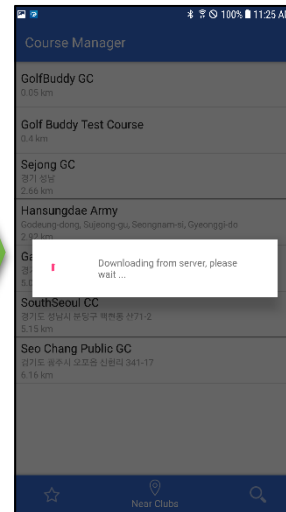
100% 11:25 A

Course Manager

GolfBuddy GC
0.05 km

Golf Buddy Test Course
0.4 km

Sejong GC
경기 성남
2.66 km

Hansungdae Army
Godeung-dong, Sujeong-gu, Seongnam-si, Gyeonggi-do
2.82 km

G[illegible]
경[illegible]
5.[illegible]

Downloading from server, please wait ...

SouthSeoul CC
경기도 성남시 분당구 백현동 산71-2
5.15 km

Seo Chang Public GC
경기도 광주시 오포읍 신현리 341-17
6.16 km

Near Clubs